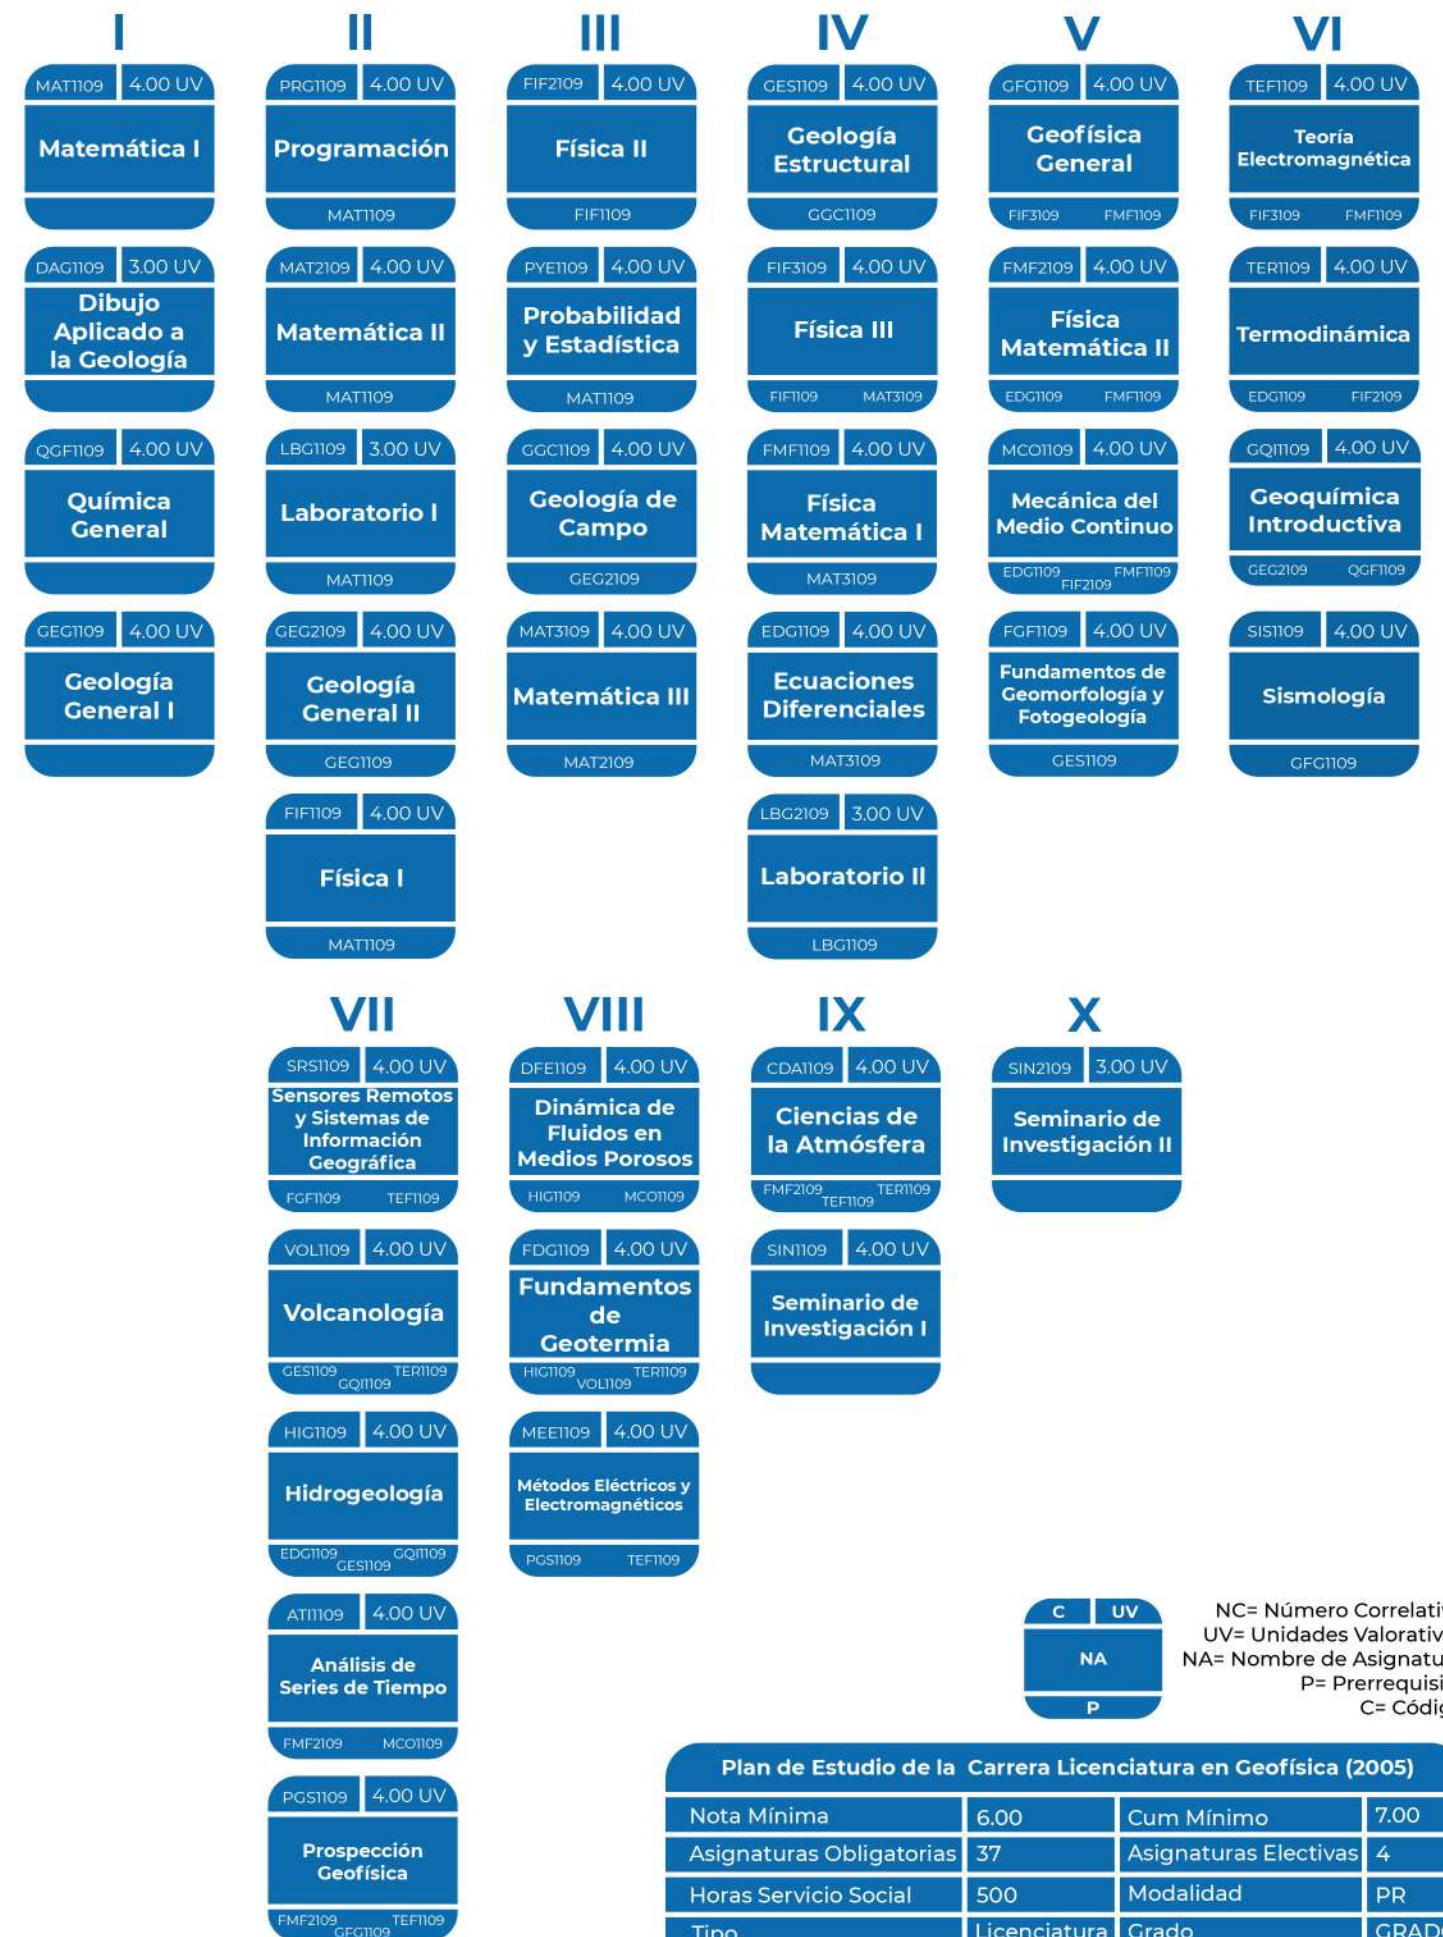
I

MAT1109 4.00 UV
Matemática I

DAG1109 3.00 UV
Dibujo Aplicado a la Geología

QGF1109 4.00 UV
Química General

GEG1109 4.00 UV
Geología General I

II

PRG1109 4.00 UV
Programación
MAT1109

MAT2109 4.00 UV
Matemática II
MAT1109

LBG1109 3.00 UV
Laboratorio I
MAT1109

GEG2109 4.00 UV
Geología General II
GEG1109

FIF1109 4.00 UV
Física I
MAT1109

III

FIF2109 4.00 UV
Física II
FIF1109

PYE1109 4.00 UV
Probabilidad y Estadística
MAT1109

GGC1109 4.00 UV
Geología de Campo
GEG2109

MAT3109 4.00 UV
Matemática III
MAT2109

IV

GES1109 4.00 UV
Geología Estructural
GGC1109

FIF3109 4.00 UV
Física III
FIF1109 MAT3109

FMF1109 4.00 UV
Física Matemática I
MAT3109

EDG1109 4.00 UV
Ecuaciones Diferenciales
MAT3109

LBG2109 3.00 UV
Laboratorio II
LBG1109

V

GFG1109 4.00 UV
Geofísica General
FIF3109 FMF1109

FMF2109 4.00 UV
Física Matemática II
EDG1109 FMF1109

MCO1109 4.00 UV
Mecánica del Medio Continuo
EDG1109 FIF2109 FMF1109

FGF1109 4.00 UV
Fundamentos de Geomorfología y Fotogeología
GES1109

VI

TEF1109 4.00 UV
Teoría Electromagnética
FIF3109 FMF1109

TER1109 4.00 UV
Termodinámica
EDG1109 FIF2109

GQI1109 4.00 UV
Geoquímica Introductiva
GEG2109 QGF1109

SIS1109 4.00 UV
Sismología
GFG1109

VII

SRS1109 4.00 UV
Sensores Remotos y Sistemas de Información Geográfica
FGF1109 TEF1109

VOL1109 4.00 UV
Volcanología
GES1109 GQI1109 TER1109

HIG1109 4.00 UV
Hidrogeología
EDG1109 GES1109 GQI1109

ATI1109 4.00 UV
Análisis de Series de Tiempo
FMF2109 MCO1109

PGS1109 4.00 UV
Prospección Geofísica
FMF2109 GEG1109 TEF1109

VIII

DFE1109 4.00 UV
Dinámica de Fluidos en Medios Porosos
HIG1109 MCO1109

FDG1109 4.00 UV
Fundamentos de Geotermia
HIG1109 VOL1109 TER1109

MEE1109 4.00 UV
Métodos Eléctricos y Electromagnéticos
PGS1109 TEF1109

IX

CDA1109 4.00 UV
Ciencias de la Atmósfera
FMF2109 TEF1109 TER1109

SIN1109 4.00 UV
Seminario de Investigación I

X

SIN2109 3.00 UV
Seminario de Investigación II

C UV
NA
P

NC= Número Correlati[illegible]
UV= Unidades Valorativ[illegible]
NA= Nombre de Asignatu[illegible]
P= Prerrequisi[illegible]
C= Códi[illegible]

Plan de Estudio de la Carrera Licenciatura en Geofísica (2005)

| Nota Mínima | 6.00 | Cum Mínimo | 7.00 |
|---|---|---|---|
| Asignaturas Obligatorias | 37 | Asignaturas Electivas | 4 |
| Horas Servicio Social | 500 | Modalidad | PR |
| Tipo | Licenciatura | Grado | GRAD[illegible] |